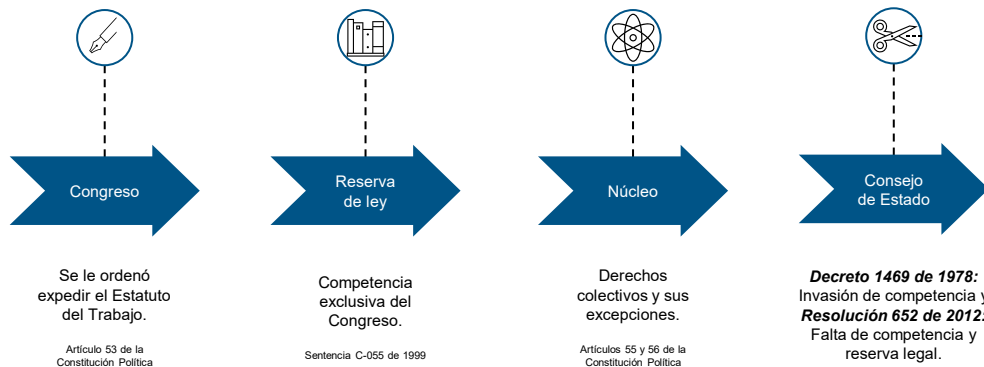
Congreso

Se le ordenó expedir el Estatuto del Trabajo.

Artículo 53 de la Constitución Política

Reserva de ley

Competencia exclusiva del Congreso.

Sentencia C-055 de 1999

Núcleo

Derechos colectivos y sus excepciones.

Artículos 55 y 56 de la Constitución Política

Consejo de Estado

***Decreto 1469 de 1978:*** Invasión de competencia y ***Resolución 652 de 2012:*** Falta de competencia y reserva legal.